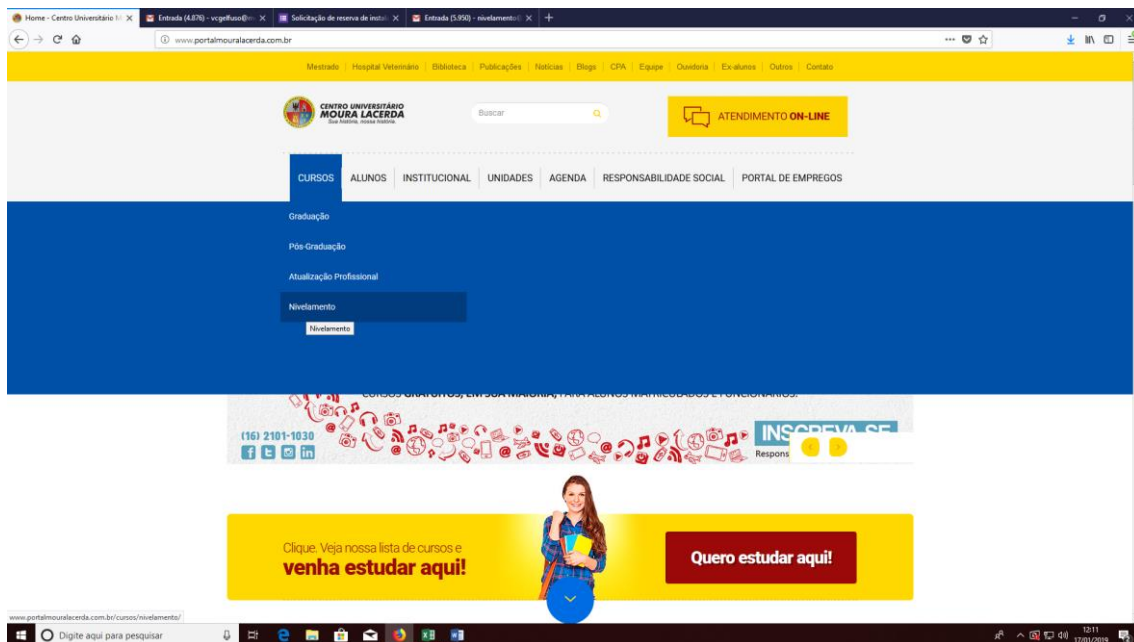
Home - Centro Universitário M
Entrada (4.876) - vcgelfuso@
Solicitação de reserva de instal
Entrada (5.950) - nivelamento

www.portalmouralacerda.com.br

Mestrado | Hospital Veterinário | Biblioteca | Publicações | Notícias | Blogs | CPA | Equipe | Ouvidoria | Ex-alunos | Outros | Contato

CENTRO UNIVERSITÁRIO MOURA LACERDA
Sua história, nossa história.

Buscar

ATENDIMENTO ON-LINE

CURSOS ALUNOS INSTITUCIONAL UNIDADES AGENDA RESPONSABILIDADE SOCIAL PORTAL DE EMPREGOS

Graduação

Pós-Graduação

Atualização Profissional

Nivelamento

Nivelamento

CURSOS GRATUITOS, EM SUA MAIORIA, PARA ALUNOS MATRICULADOS E FUNCIONÁRIOS.

(16) 2101-1030

INSCREVA-SE

Respons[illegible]

Clique. Veja nossa lista de cursos e venha estudar aqui!

Quero estudar aqui!

www.portalmouralacerda.com.br/cursos/nivelamento/

Digite aqui para pesquisar

12:11
17/01/2019